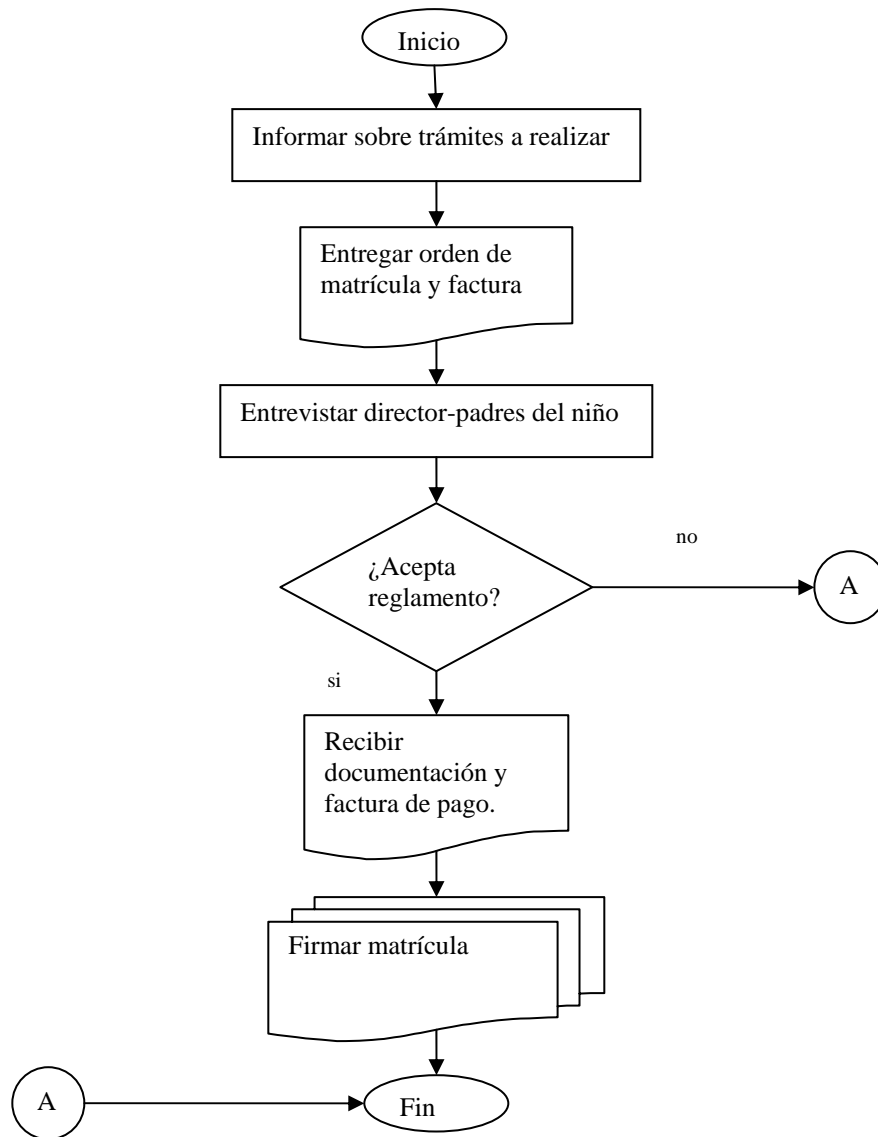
Inicio

Informar sobre trámites a realizar

Entregar orden de matrícula y factura

Entrevistar director-padres del niño

¿Acepta reglamento?

no

A

si

Recibir documentación y factura de pago.

Firmar matrícula

A

Fin